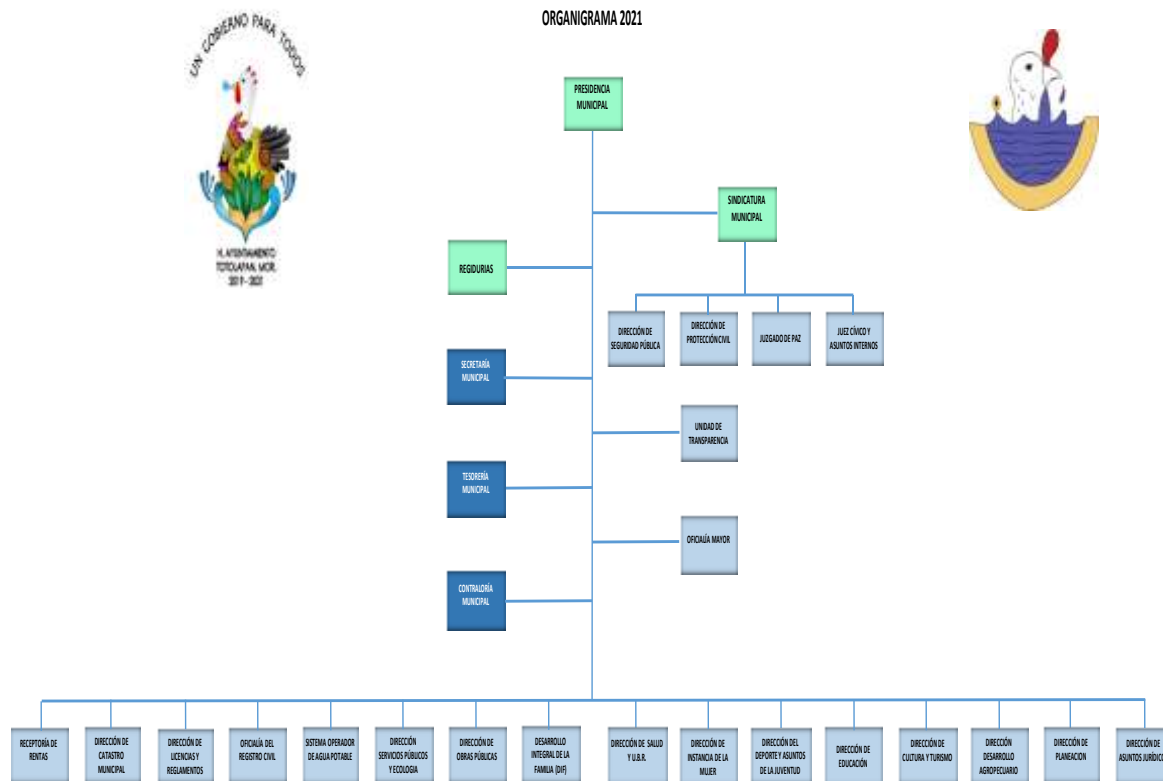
ORGANIGRAMA 2021

UN GOBIERNO PARA TODOS

H. AYUNTAMIENTO TOTOLAPAN, MOR. 2019 - 2021

PRESIDENCIA MUNICIPAL

SINDICATURA MUNICIPAL

REGIDURIAS

DIRECCIÓN DE SEGURIDAD PÚBLICA

DIRECCIÓN DE PROTECCIÓN CIVIL

JUZGADO DE PAZ

JUEZ CÍVICO Y ASUNTOS INTERNOS

SECRETARÍA MUNICIPAL

UNIDAD DE TRANSPARENCIA

TESORERÍA MUNICIPAL

OFICIALÍA MAYOR

CONTRALORÍA MUNICIPAL

RECEPTORÍA DE RENTAS

DIRECCIÓN DE CATASTRO MUNICIPAL

DIRECCIÓN DE LICENCIAS Y REGLAMENTOS

OFICIALÍA DEL REGISTRO CIVIL

SISTEMA OPERADOR DE AGUA POTABLE

DIRECCIÓN SERVICIOS PÚBLICOS Y ECOLOGIA

DIRECCIÓN DE OBRAS PÚBLICAS

DESARROLLO INTEGRAL DE LA FAMILIA (DIF)

DIRECCIÓN DE SALUD Y U.B.R.

DIRECCIÓN DE INSTANCIA DE LA MUJER

DIRECCIÓN DEL DEPORTE Y ASUNTOS DE LA JUVENTUD

DIRECCIÓN DE EDUCACIÓN

DIRECCIÓN DE CULTURA Y TURISMO

DIRECCIÓN DESARROLLO AGROPECUARIO

DIRECCIÓN DE PLANEACION

DIRECCIÓN DE ASUNTOS JURÍDIC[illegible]